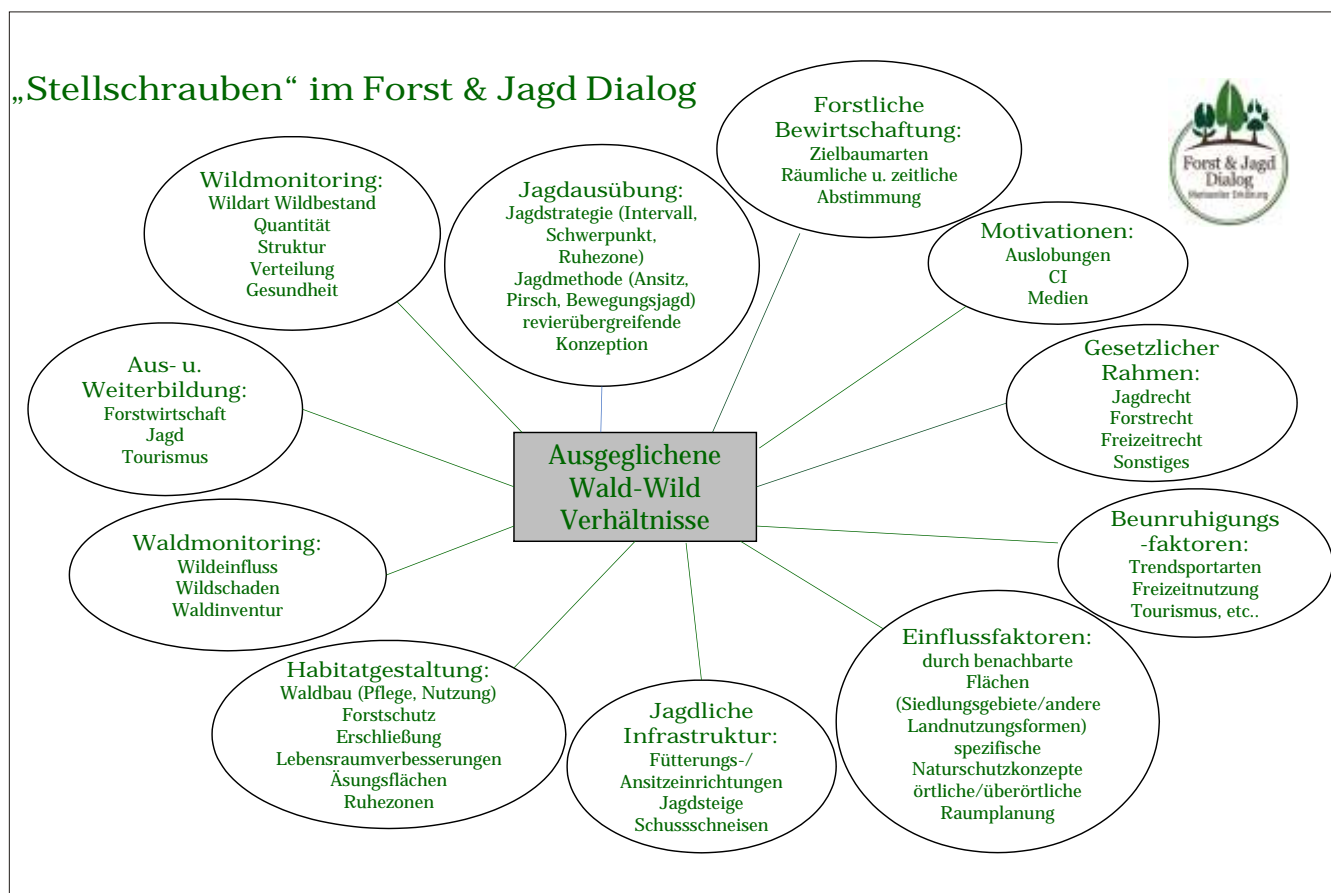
„Stellschrauben“ im Forst & Jagd Dialog

Forst & Jagd Dialog
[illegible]

Wildmonitoring:
Wildart Wildbestand
Quantität
Struktur
Verteilung
Gesundheit

Jagdausübung:
Jagdstrategie (Intervall, Schwerpunkt, Ruhezone)
Jagdmethode (Ansitz, Pirsch, Bewegungsjagd)
revierübergreifende Konzeption

Forstliche Bewirtschaftung:
Zielbaumarten
Räumliche u. zeitliche Abstimmung

Motivationen:
Auslobungen
CI
Medien

Aus- u. Weiterbildung:
Forstwirtschaft
Jagd
Tourismus

Gesetzlicher Rahmen:
Jagdrecht
Forstrecht
Freizeitrecht
Sonstiges

Ausgeglichene Wald-Wild Verhältnisse

Waldmonitoring:
Wildeinfluss
Wildschaden
Waldinventur

Beunruhigungs -faktoren:
Trendsportarten
Freizeitnutzung
Tourismus, etc..

Habitatgestaltung:
Waldbau (Pflege, Nutzung)
Forstschutz
Erschließung
Lebensraumverbesserungen
Äsungsflächen
Ruhezonen

Jagdliche Infrastruktur:
Fütterungs-/ Ansitzeinrichtungen
Jagdsteige
Schussschneisen

Einflussfaktoren:
durch benachbarte Flächen
(Siedlungsgebiete/andere Landnutzungsformen)
spezifische Naturschutzkonzepte
örtliche/überörtliche Raumplanung